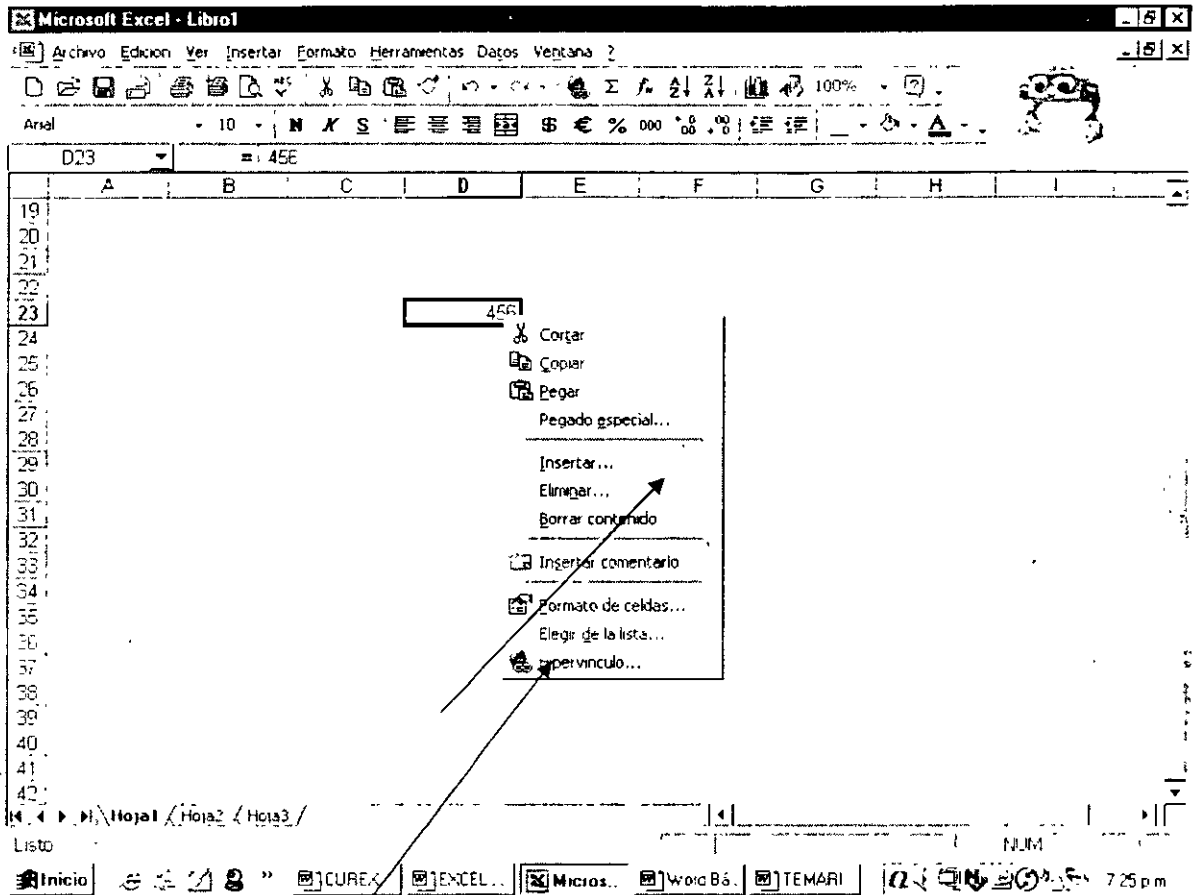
Microsoft Excel - Libro1

Archivo Edicion Ver Insertar Formato Herramientas Datos Ventana ?

100%

Arial 10 N K S $ € % 000

D23 = 456

| | A | B | C | D | E | F | G | H | I |
|---|---|---|---|---|---|---|---|---|---|
| 19 | | | | | | | | | |
| 20 | | | | | | | | | |
| 21 | | | | | | | | | |
| 22 | | | | | | | | | |
| 23 | | | | 456 | | | | | |
| 24 | | | | | | | | | |
| 25 | | | | | | | | | |
| 26 | | | | | | | | | |
| 27 | | | | | | | | | |
| 28 | | | | | | | | | |
| 29 | | | | | | | | | |
| 30 | | | | | | | | | |
| 31 | | | | | | | | | |
| 32 | | | | | | | | | |
| 33 | | | | | | | | | |
| 34 | | | | | | | | | |
| 35 | | | | | | | | | |
| 36 | | | | | | | | | |
| 37 | | | | | | | | | |
| 38 | | | | | | | | | |
| 39 | | | | | | | | | |
| 40 | | | | | | | | | |
| 41 | | | | | | | | | |
| 42 | | | | | | | | | |

Cortar
Copiar
Pegar
Pegado especial...
Insertar...
Eliminar...
Borrar contenido
Insertar comentario
Formato de celdas...
Elegir de la lista...
Hipervinculo...

Hoja1 Hoja2 Hoja3

Listo NUM

Inicio CUREX EXCEL... Micros... Word Bá... TEMARI 7:25 p.m.